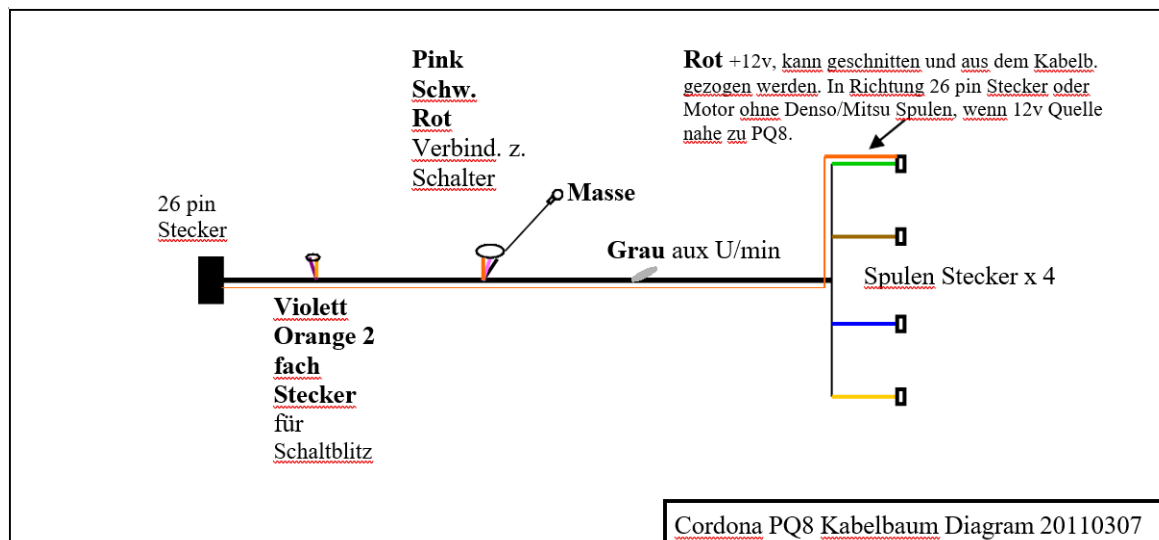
**Pink**
**Schw.**
**Rot**
Verbind. z.
Schalter

**Rot** +12v, kann geschnitten und aus dem Kabelb. gezogen werden. In Richtung 26 pin Stecker oder Motor ohne Denso/Mitsu Spulen, wenn 12v Quelle nahe zu PQ8.

**Masse**

26 pin
Stecker

**Grau** aux U/min

Spulen Stecker x 4

**Violett**
**Orange 2**
**fach**
**Stecker**
für
Schaltblitz

Cordona PQ8 Kabelbaum Diagram 20110307